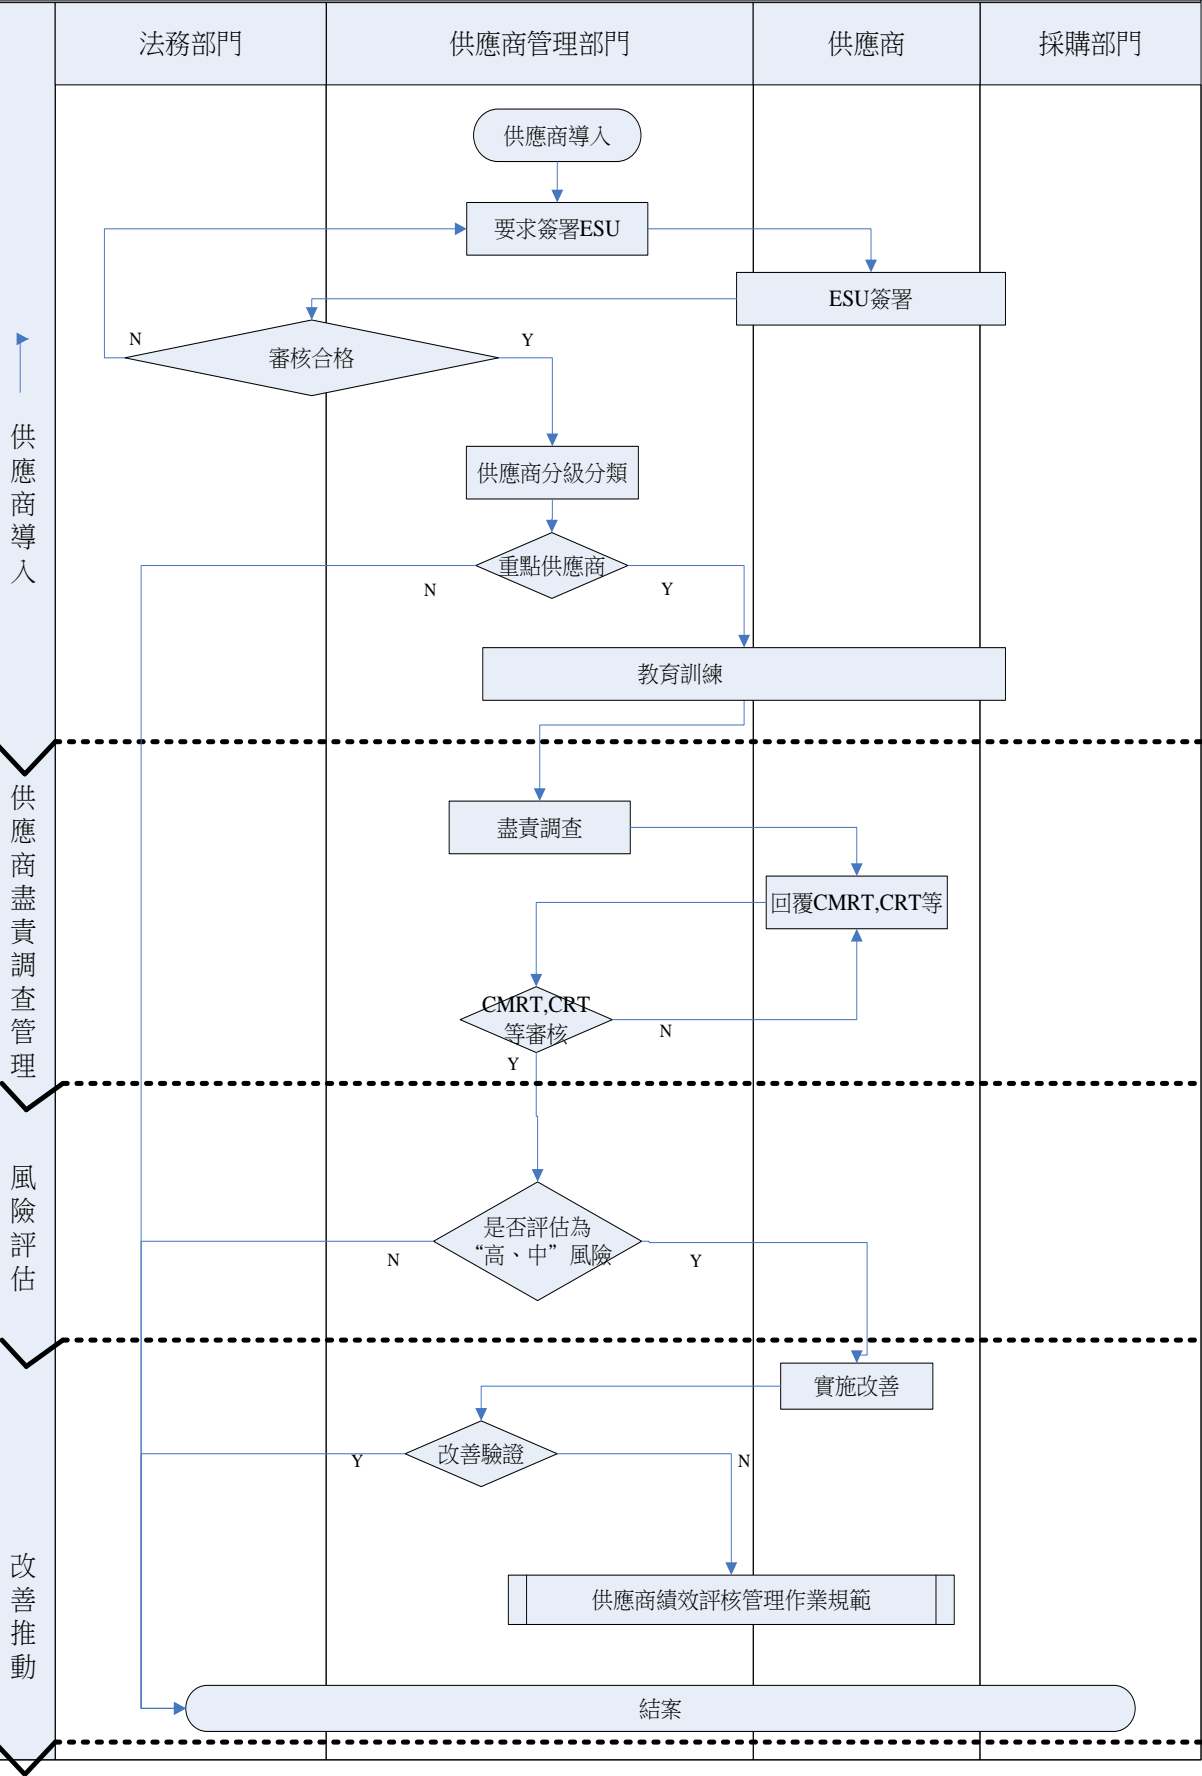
| 法務部門 | 供應商管理部門 | 供應商 | 採購部門 |
|---|---|---|---|

供應商導入

供應商導入

要求簽署ESU

ESU簽署

N

審核合格

Y

供應商分級分類

重點供應商

N

Y

教育訓練

供應商盡責調查管理

盡責調查

回覆CMRT,CRT等

CMRT,CRT 等審核

N

Y

風險評估

是否評估為 "高、中" 風險

N

Y

改善推動

實施改善

改善驗證

Y

N

供應商績效評核管理作業規範

結案